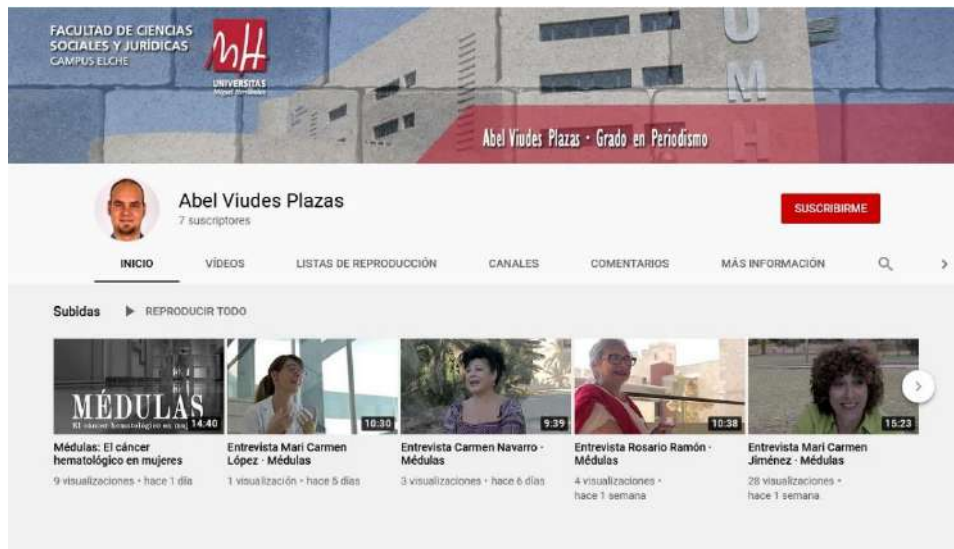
FACULTAD DE CIENCIAS SOCIALES Y JURÍDICAS
CAMPUS ELCHE

UNIVERSITAS Miguel Hernández

UMH

Abel Viudes Plazas · Grado en Periodismo

Abel Viudes Plazas
7 suscriptores

SUSCRIBIRME

INICIO VÍDEOS LISTAS DE REPRODUCCIÓN CANALES COMENTARIOS MÁS INFORMACIÓN

Subidas ▶ REPRODUCIR TODO

MÉDULAS
El cáncer hematológico en muj
14:40
Médulas: El cáncer hematológico en mujeres
9 visualizaciones · hace 1 día

10:30
Entrevista Mari Carmen López · Médulas
1 visualización · hace 5 días

9:39
Entrevista Carmen Navarro · Médulas
3 visualizaciones · hace 6 días

10:38
Entrevista Rosario Ramón · Médulas
4 visualizaciones · hace 1 semana

15:23
Entrevista Mari Carmen Jiménez · Médulas
28 visualizaciones · hace 1 semana